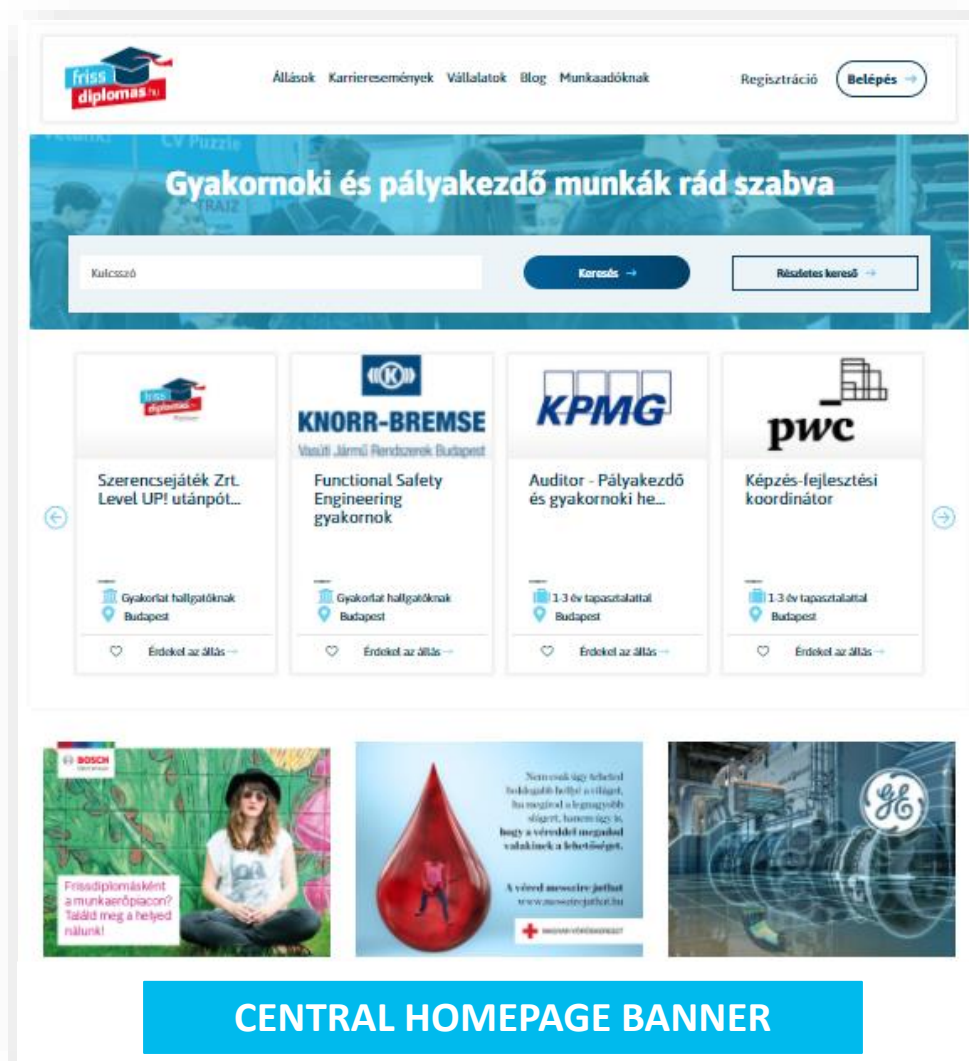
friss diplomas.hu

Állások Karrieresemények Vállalatok Blog Munkaadóknak

Regisztráció Belépés →

CV Puzzle

Gyakornoki és pályakezdő munkák rád szabva

Kulcsszó

Keresés →

Részletes kereső →

friss diplomas.hu

KNORR-BREMSE
Vasúti Jármű Rendszerek Budapest

KPMG

pwc

Szerencsejáték Zrt. Level UP! utánpót...

Gyakorlat hallgatóknak
Budapest

Érdekel az állás →

Functional Safety Engineering gyakornok

Gyakorlat hallgatóknak
Budapest

Érdekel az állás →

Auditor - Pályakezdő és gyakornoki he...

1-3 év tapasztalattal
Budapest

Érdekel az állás →

Képzés-fejlesztési koordinátor

1-3 év tapasztalattal
Budapest

Érdekel az állás →

BOSCH

Frissdiplomásként a munkaerőpiacon? Találd meg a helyed nálunk!

Nem csak úgy teheted boldogabb hellyé a világot, ha megírod a legnagyobb slágert, hanem úgy is, hogy a véreddel megadod valakinek a lehetőséget.

A véred messzire juthat
www.messzirejuthat.hu

MAGYAR VÖRÖSKERESZT

GE

CENTRAL HOMEPAGE BANNER